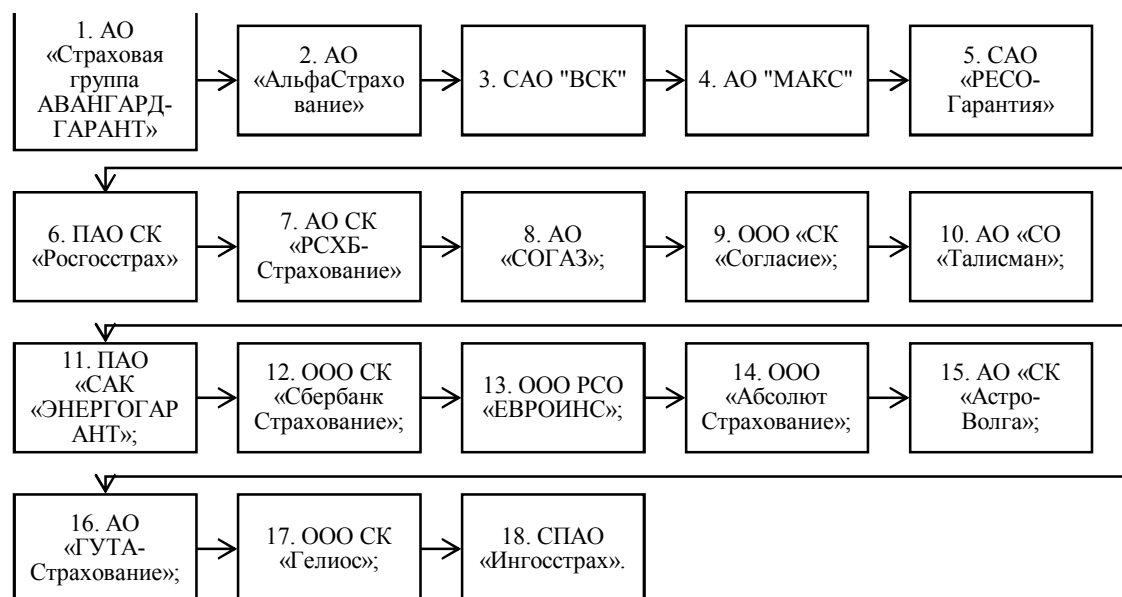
1. АО «Страховая группа АВАНГАРД-ГАРАНТ»

2. АО «АльфаСтрахование»

3. САО "ВСК"

4. АО "МАКС"

5. САО «РЕСО-Гарантия»

6. ПАО СК «Росгосстрах»

7. АО СК «РСХБ-Страхование»

8. АО «СОГАЗ»;

9. ООО «СК «Согласие»;

10. АО «СО «Талисман»;

11. ПАО «САК «ЭНЕРГОГАРАНТ»;

12. ООО СК «Сбербанк Страхование»;

13. ООО РСО «ЕВРОИНС»;

14. ООО «Абсолют Страхование»;

15. АО «СК «Астро-Волга»;

16. АО «ГУТА-Страхование»;

17. ООО СК «Гелиос»;

18. СПАО «Ингосстрах».